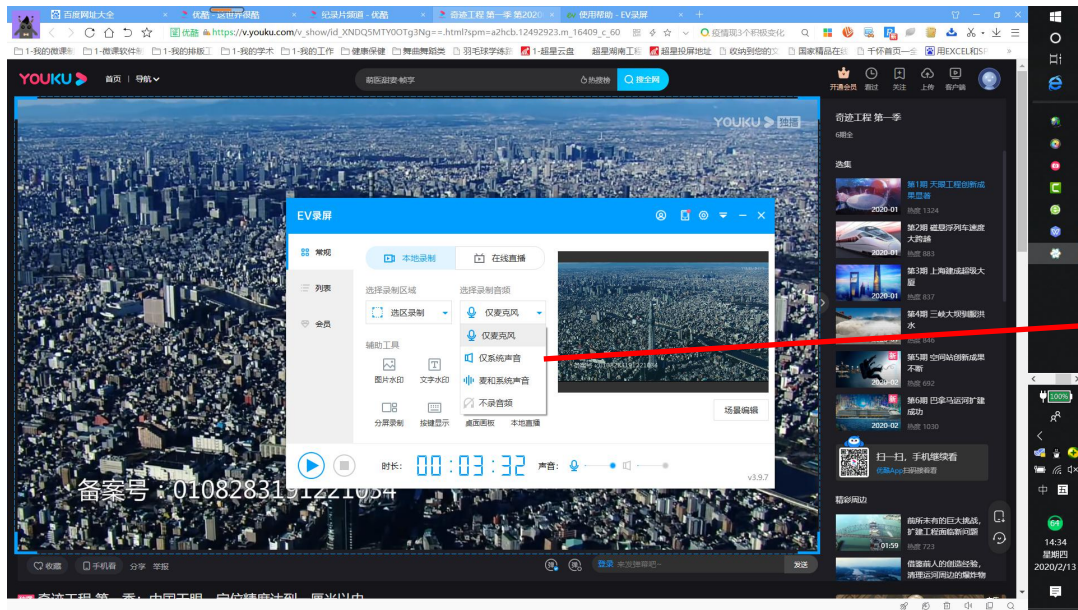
百度网址大全 | 优酷 - 这世界很酷 | 纪录片频道 - 优酷 | 奇迹工程 第一季 第2020 | 使用帮助 - EV录屏

优酷 https://v.youku.com/v_show/id_XNDQ5MTY0OTg3Ng==.html?spm=a2hcb.12492923.m_16409_c_60 | 疫情期3个积极变化

1-我的微课 | 1-微课软件 | 1-我的排版工 | 1-我的学术 | 1-我的工作 | 健康保健 | 舞曲舞蹈类 | 羽毛球学练 | 1-超星云盘 | 超星湖南工 | 超星投屏地址 | 收纳到您的 | 国家精品在 | 千份首页 | 用EXCEL和

YOUKU 首页 | 导航 | 前医甜妻·帧字 | 热搜榜 | 搜全网 | 开通会员 | 观过 | 关注 | 上传 | 客户端

YOUKU 独播

奇迹工程 第一季
6期全

选集
2020-01 第1期 无限工程创新成果显著 热度 1324
2020-01 第2期 磁悬浮列车速度大跨越 热度 883
2020-01 第3期 上海建成超级大厦 热度 837
第4期 三峡大坝到防洪水 热度 846
2020-02 第5期 空间站创新成果不断 热度 692
2020-02 第6期 巴拿马运河扩建成功 热度 1030

扫一扫，手机继续看
优酷App扫码接着看

精彩周边
01:59 前所未有的巨大挑战，扩建工程面临新问题 热度 723
借鉴前人的创造经验，清理运河周边的爆炸物

EV录屏
常规
列表
会员
本地录制 | 在线直播
选择录制区域
选区录制
选择录制音频
仅麦克风
仅麦克风
仅系统声音
麦和系统声音
不录音频
辅助工具
图片水印 | 文字水印
分屏录制 | 按键显示 | 桌面画板 | 本地直播
场景编辑
时长: 00:03:32 声音:
v3.9.7

备案号：010828315122l034

收藏 | 手机看 | 分享 | 举报 | 登录 来发弹幕吧 | 发送

奇迹工程 第一季：中国工程 实位精度法列 厘米以内

14:34
星期四
2020/2/13
中
100%